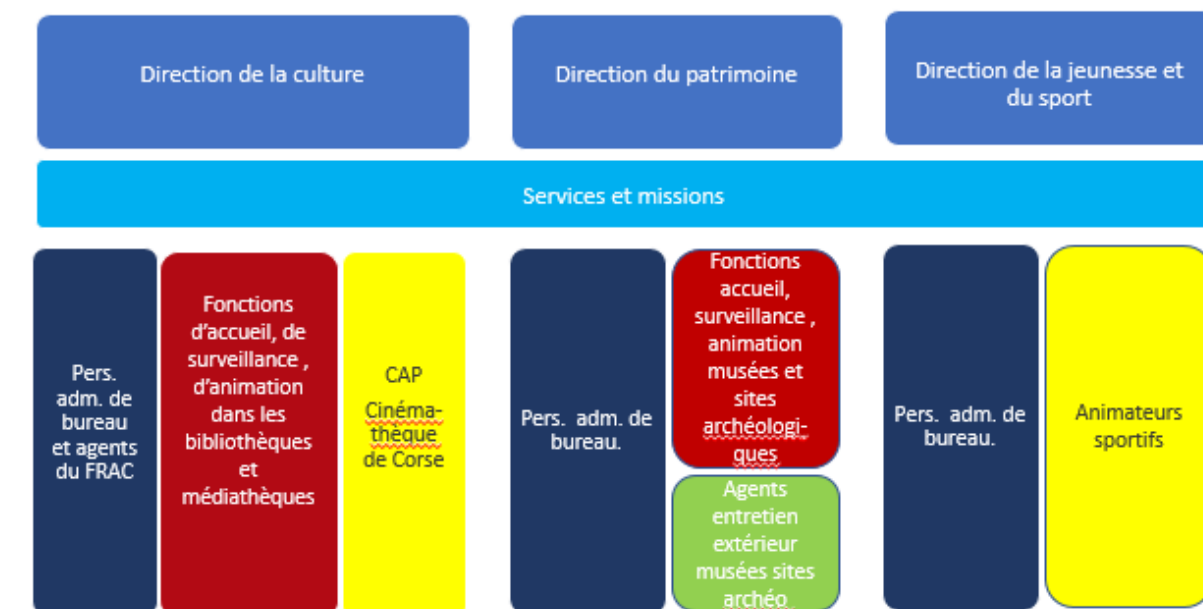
Direction de la culture

Direction du patrimoine

Direction de la jeunesse et du sport

Services et missions

Pers. adm. de bureau et agents du FRAC

Fonctions d'accueil, de surveillance , d'animation dans les bibliothèques et médiathèques

CAP

Cinéma-thèque de Corse

Pers. adm. de bureau.

Fonctions accueil, surveillance , animation musées et sites archéologi-ques

Agents entretien extérieur musées sites archéo

Pers. adm. de bureau.

Animateurs sportifs